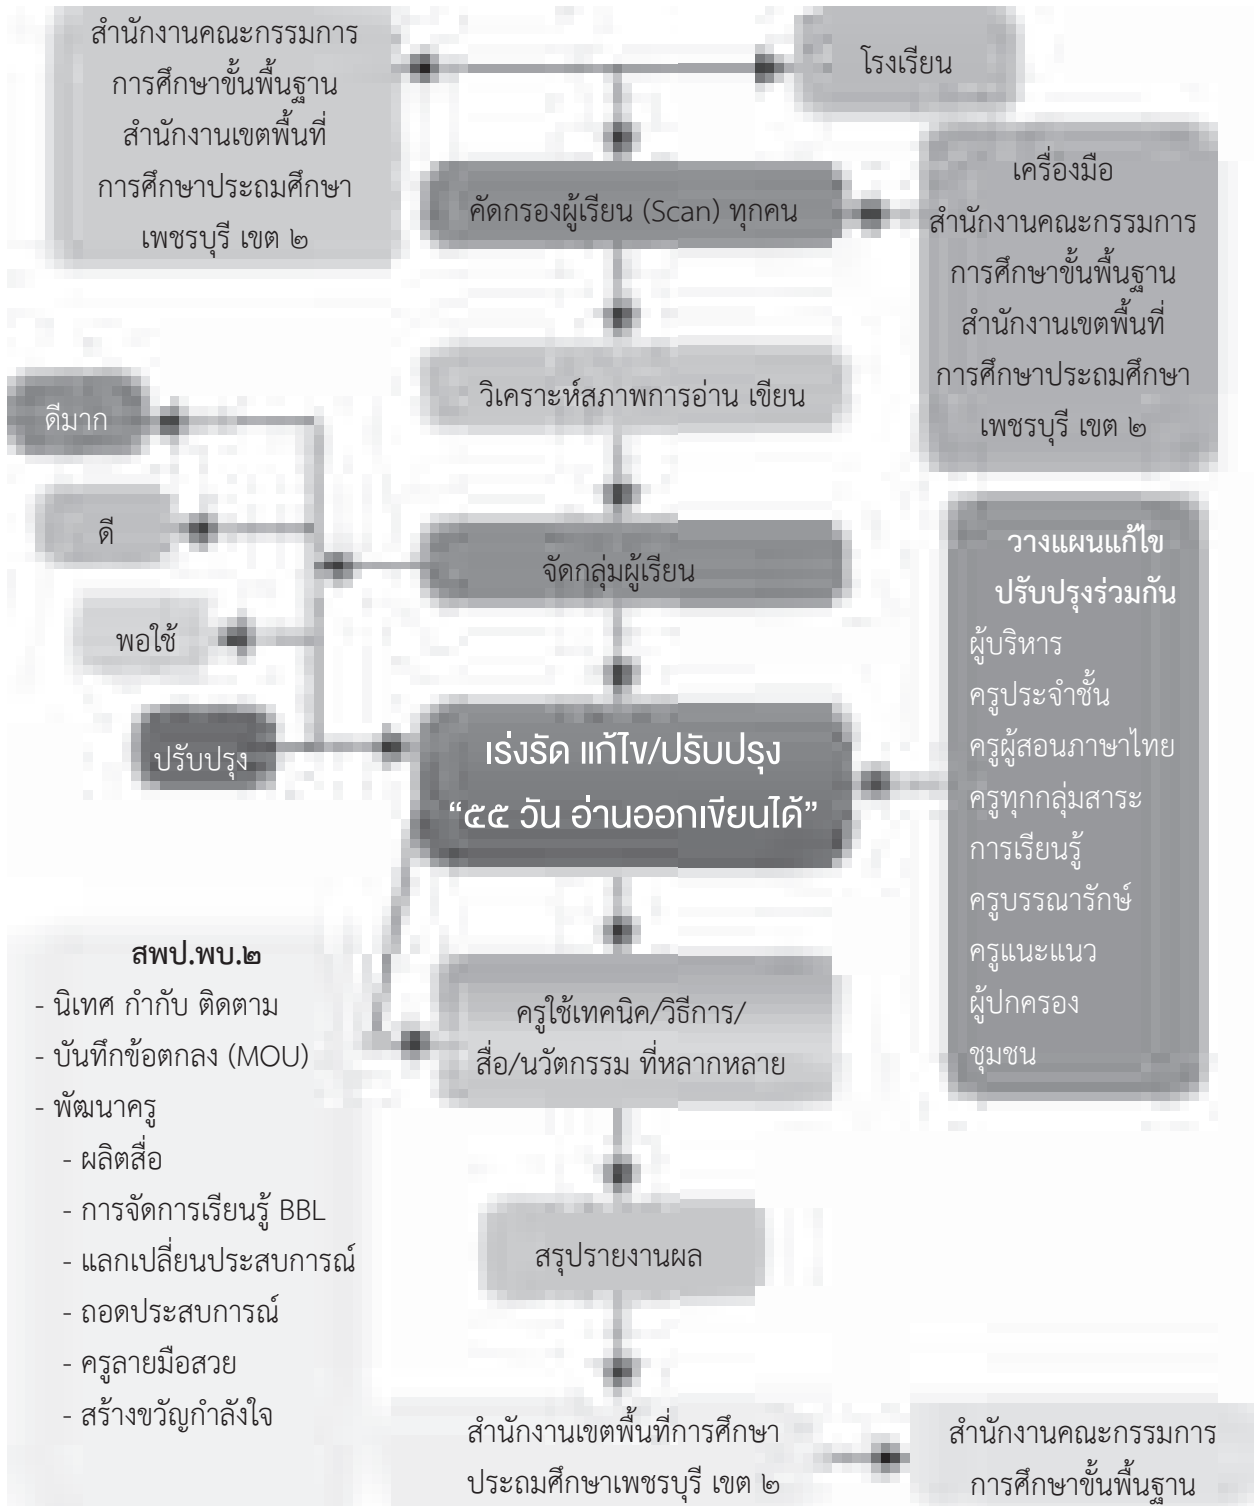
สำนักงานคณะกรรมการการศึกษาขั้นพื้นฐาน สำนักงานเขตพื้นที่การศึกษาประถมศึกษาเพชรบุรี เขต ๒

โรงเรียน

คัดกรองผู้เรียน (Scan) ทุกคน

เครื่องมือ
สำนักงานคณะกรรมการการศึกษาขั้นพื้นฐาน สำนักงานเขตพื้นที่การศึกษาประถมศึกษาเพชรบุรี เขต ๒

วิเคราะห์สภาพการอ่าน เขียน

ดีมาก

ดี

พอใช้

ปรับปรุง

จัดกลุ่มผู้เรียน

เร่งรัด แก้ไข/ปรับปรุง
“๕๕ วัน อ่านออกเขียนได้”

วางแผนแก้ไข
ปรับปรุงร่วมกัน
ผู้บริหาร
ครูประจำชั้น
ครูผู้สอนภาษาไทย
ครูทุกกลุ่มสาระการเรียนรู้
ครูบรรณารักษ์
ครูแนะแนว
ผู้ปกครอง
ชุมชน

สพป.พบ.๒
- นิเทศ กำกับ ติดตาม
- บันทึกข้อตกลง (MOU)
- พัฒนาครู
- ผลิตสื่อ
- การจัดการเรียนรู้ BBL
- แลกเปลี่ยนประสบการณ์
- ถอดประสบการณ์
- ครูลายมือสวย
- สร้างขวัญกำลังใจ

ครูใช้เทคนิค/วิธีการ/สื่อ/นวัตกรรม ที่หลากหลาย

สรุปรายงานผล

สำนักงานเขตพื้นที่การศึกษาประถมศึกษาเพชรบุรี เขต ๒

สำนักงานคณะกรรมการการศึกษาขั้นพื้นฐาน